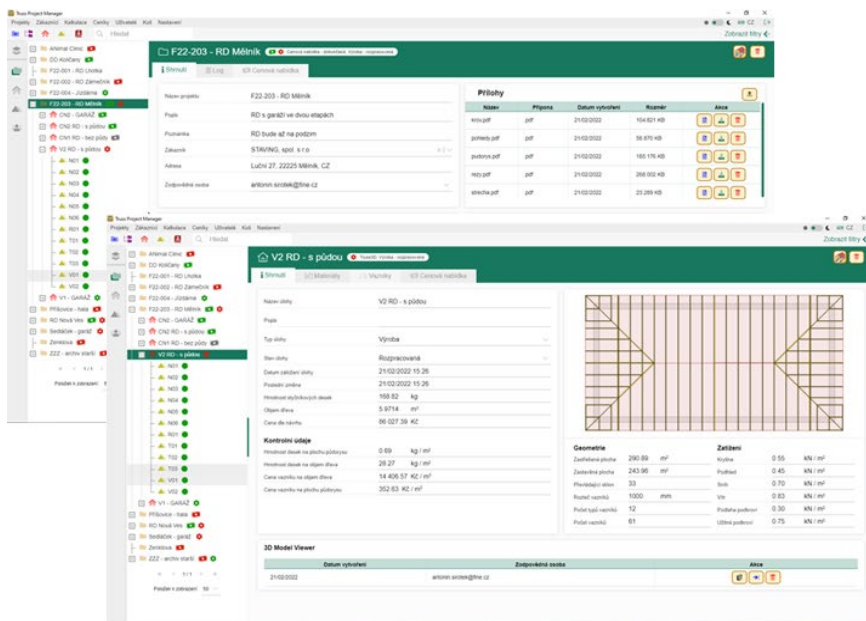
Truss Project Manager
Projekty Zákazníci Kalkulace Ceníky Uživatelé Koš Nastavení
CZ
Hledat
Zobrazit filtry
Arkmal Cinio
DD Koričany
F22-001 - RD Lhotka
F22-002 - RD Záměrník
F22-004 - Jizdárna
F22-203 - RD Mělník
CN2 - GARÁŽ
CN2 RD - s půdou
CN1 RD - bez půdy
V2 RD - s půdou
N01
N02
N03
N04
N05
N06
R01
T01
T02
T03
V01
V02
V1 - GARÁŽ
Přílovice - hala
RD Nová Ves
Sedláček - garáž
Zemková
ZZZ - archiv starší
Položek k zobrazení

F22-203 - RD Mělník
Cenová nabídka - dokončená, Výroba - rozpracovaná
Shrnutí
Log
Cenová nabídka
Název projektu F22-203 - RD Mělník
Popis RD s garáží ve dvou etapách
Poznámka RD bude až na podzim
Zákazník STAVING, spol. s r.o.
Adresa Luční 27, 22225 Mělník, CZ
Zodpovědná osoba antonin.sirotek@fine.cz

Přílohy
| Název | Přípona | Datum vytvoření | Rozměr | Akce |
|---|---|---|---|---|
| krov.pdf | pdf | 21/02/2022 | 104.621 KB | |
| pohledy.pdf | pdf | 21/02/2022 | 56.670 KB | |
| pudorys.pdf | pdf | 21/02/2022 | 165.176 KB | |
| rezy.pdf | pdf | 21/02/2022 | 268.002 KB | |
| strecha.pdf | pdf | 21/02/2022 | 23.269 KB | |

V2 RD - s půdou
Truss3D: Výroba - rozpracovaná
Shrnutí
Materiály
Vazníky
Cenová nabídka
Název úlohy V2 RD - s půdou
Popis
Typ úlohy Výroba
Stav úlohy Rozpracovaná
Datum založení úlohy 21/02/2022 15:26
Poslední změna 21/02/2022 15:26
Hmotnost styčníkových desek 168.82 kg
Objem dřeva 5.9714 m³
Cena dle návrhu 86 027.39 Kč
Kontrolní údaje
Hmotnost desek na plochu půdorysu 0.69 kg / m²
Hmotnost desek na objem dřeva 28.27 kg / m³
Cena vazníku na objem dřeva 14 406.57 Kč / m³
Cena vazníku na plochu půdorysu 352.63 Kč / m²

Geometrie
Zastřešená plocha 290.89 m²
Zastřešená plocha 243.96 m²
Převislost okna 33
Rozteč vazníků 1000 mm
Počet typů vazníků 12
Počet vazníků 61

Zatížení
Krytina 0.55 kN / m²
Podhled 0.45 kN / m²
Sníh 0.70 kN / m²
Vítr 0.83 kN / m²
Podlaha podkroví 0.30 kN / m²
Užitné podkroví 0.75 kN / m²

3D Model Viewer
| Datum vytvoření | Zodpovědná osoba | Akce |
|---|---|---|
| 21/02/2022 | antonin.sirotek@fine.cz | |